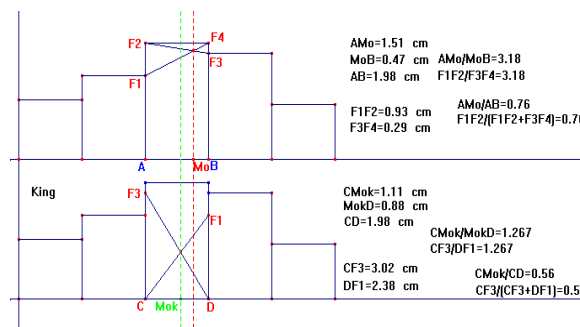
F2
F4
F3
F1
AMo=1.51 cm
MoB=0.47 cm
AB=1.98 cm
AMo/MoB=3.18
F1F2/F3F4=3.18
F1F2=0.93 cm
F3F4=0.29 cm
AMo/AB=0.76
F1F2/(F1F2+F3F4)=0.7
A
Mo
B
King
F3
F1
CMok=1.11 cm
MokD=0.88 cm
CD=1.98 cm
CMok/MokD=1.267
CF3/DF1=1.267
CF3=3.02 cm
DF1=2.38 cm
CMok/CD=0.56
CF3/(CF3+DF1)=0.5
C
Mok
D